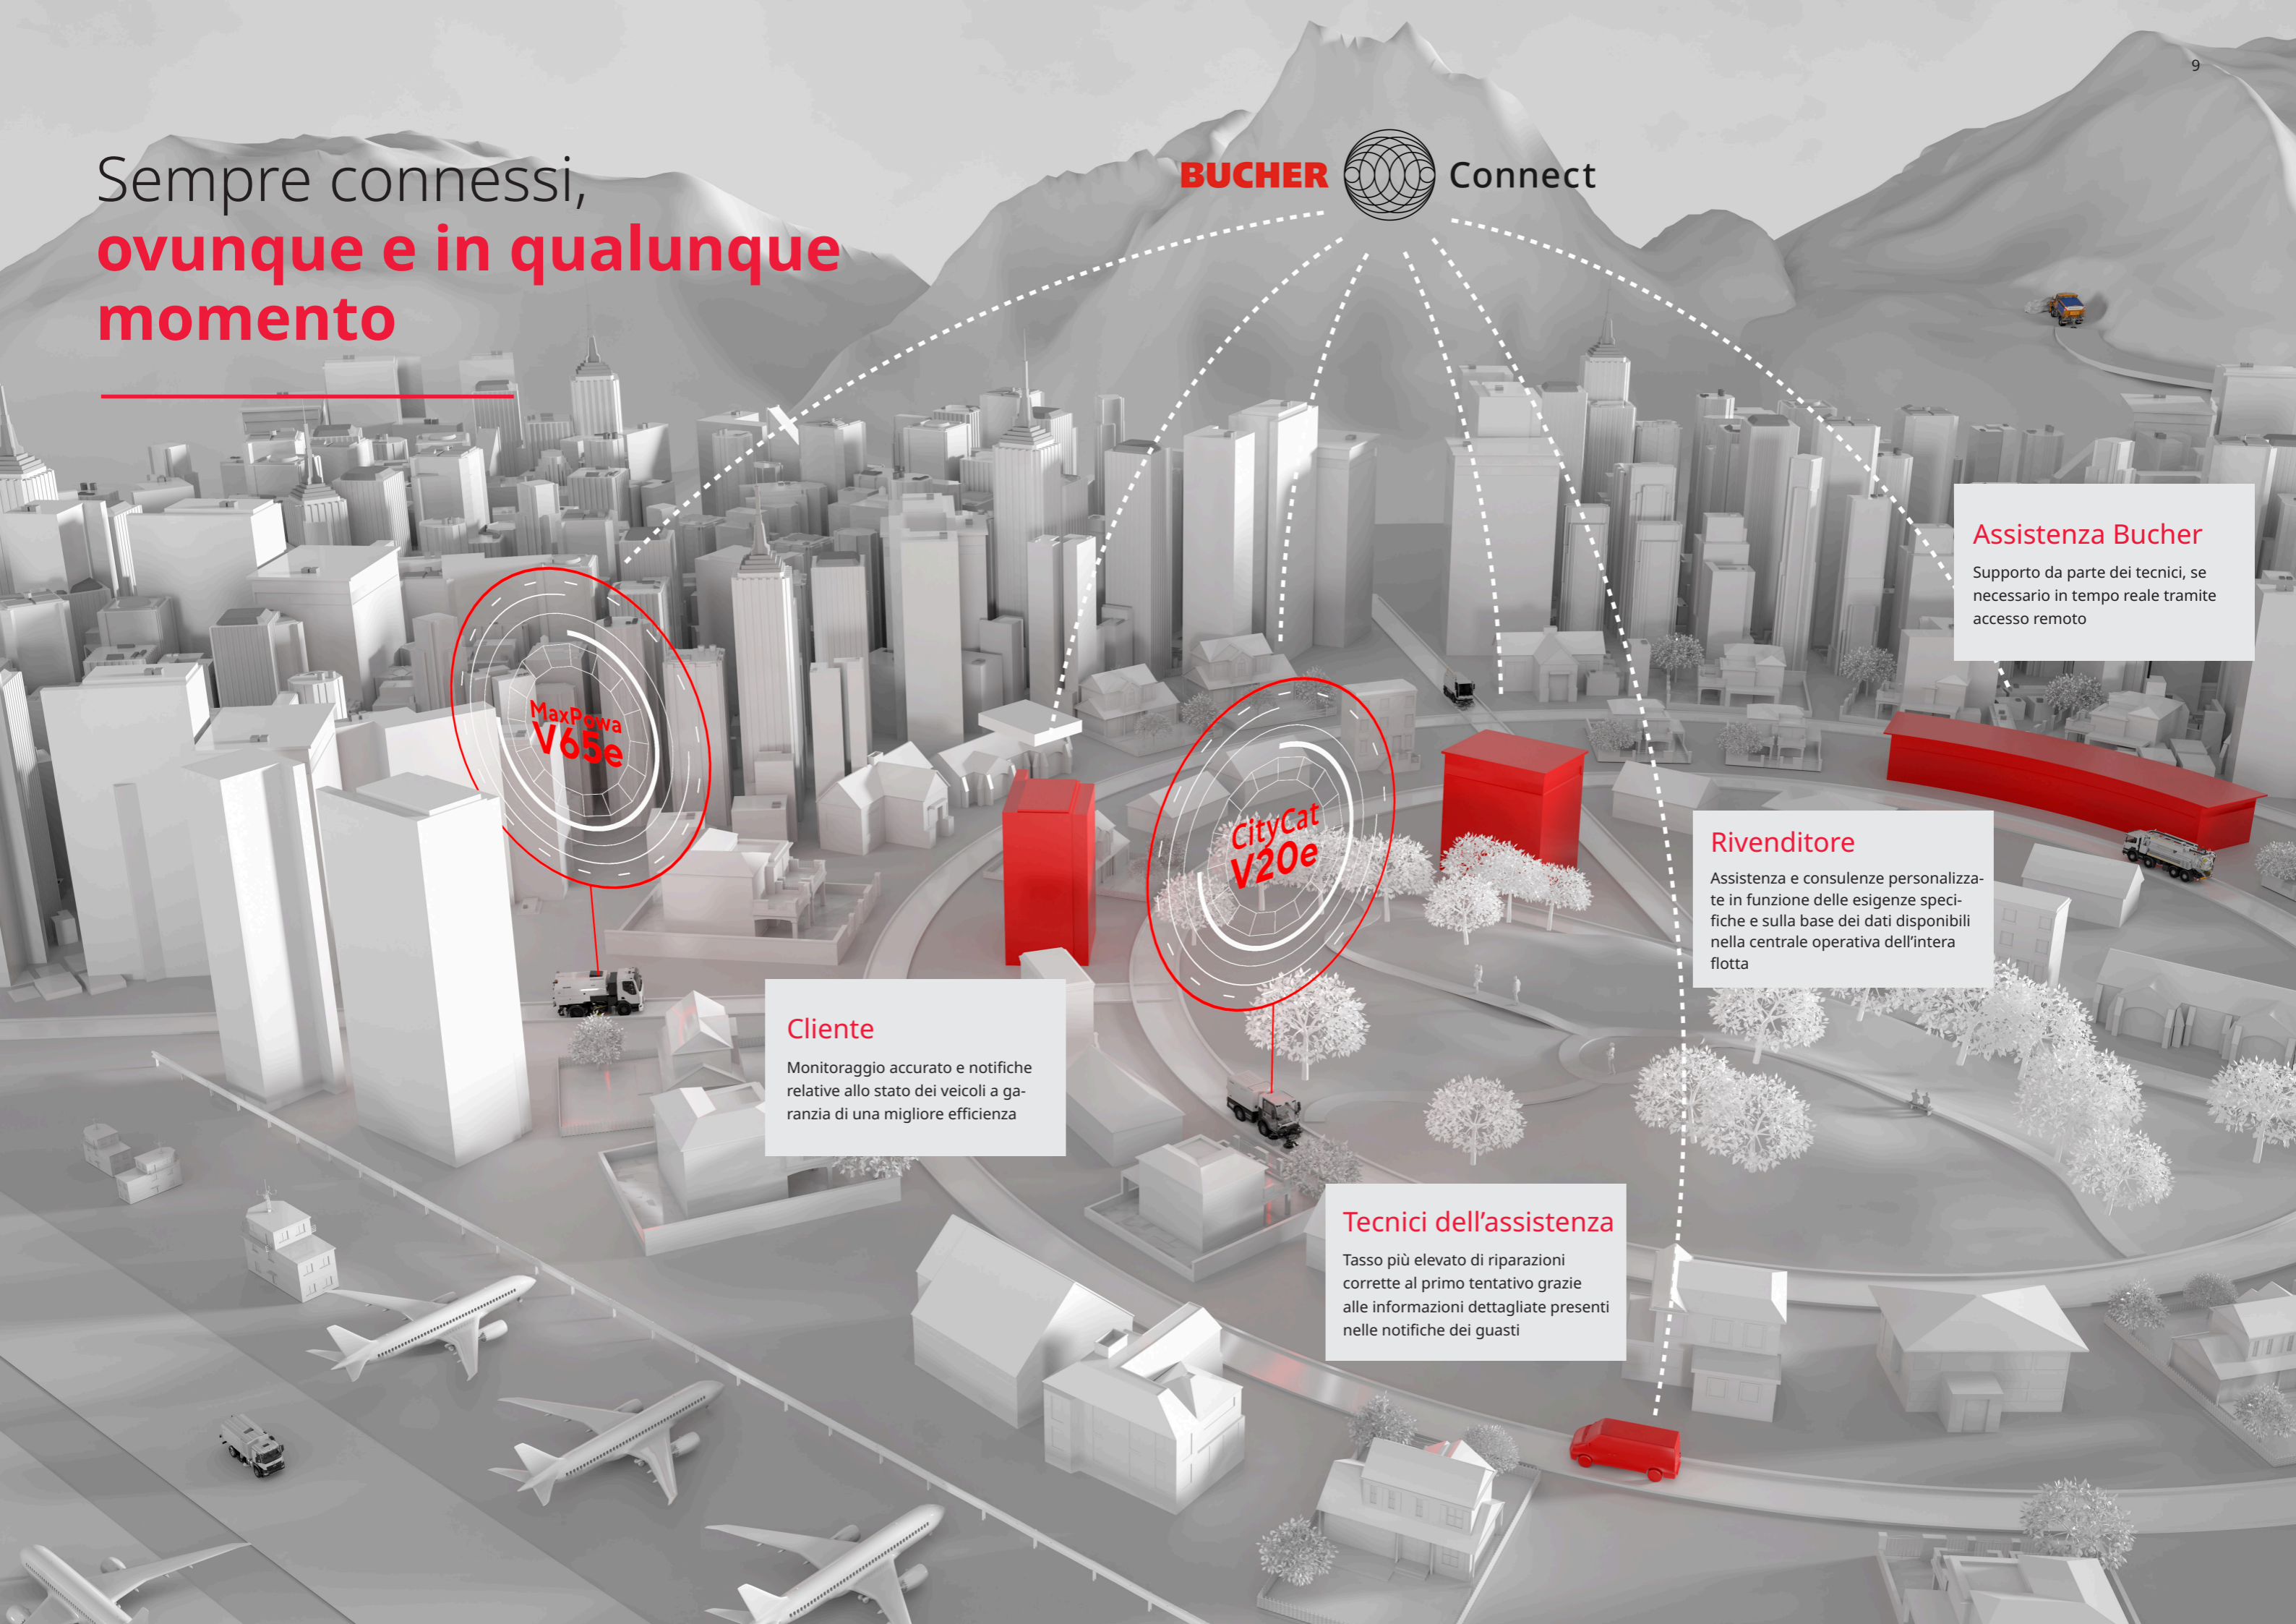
9

Sempre connessi,
ovunque e in qualunque momento

BUCHER Connect

MaxPowa V65e

CityCat V20e

Assistenza Bucher

Supporto da parte dei tecnici, se necessario in tempo reale tramite accesso remoto

Rivenditore

Assistenza e consulenze personalizzate in funzione delle esigenze specifiche e sulla base dei dati disponibili nella centrale operativa dell'intera flotta

Cliente

Monitoraggio accurato e notifiche relative allo stato dei veicoli a garanzia di una migliore efficienza

Tecnici dell'assistenza

Tasso più elevato di riparazioni corrette al primo tentativo grazie alle informazioni dettagliate presenti nelle notifiche dei guasti